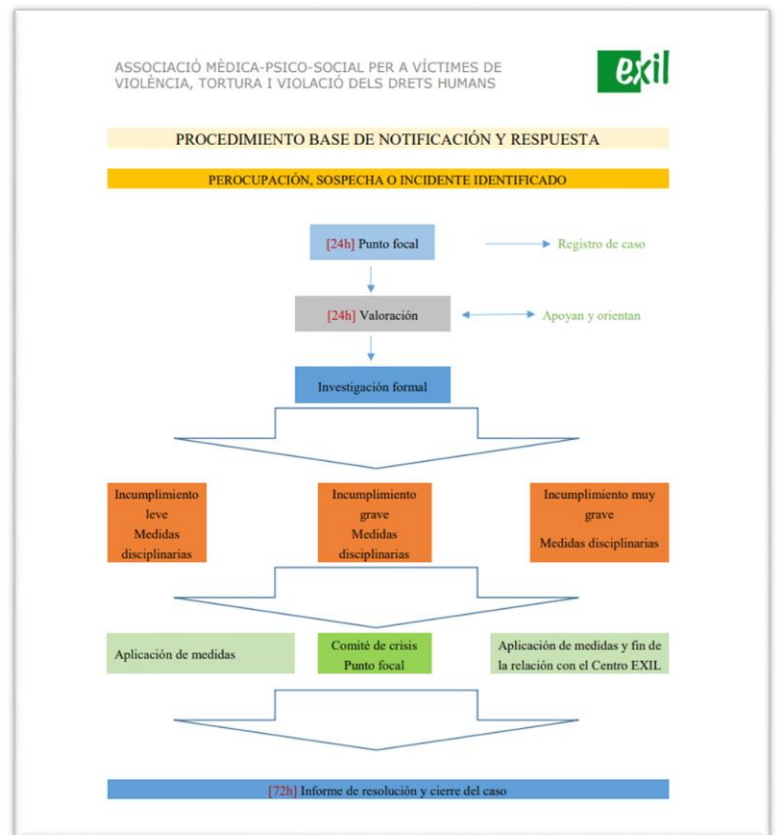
ASSOCIACIÓ MÈDICA-PSICO-SOCIAL PER A VÍCTIMES DE VIOLÈNCIA, TORTURA I VIOLACIÓ DELS DRETS HUMANS

exil

PROCEDIMIENTO BASE DE NOTIFICACIÓN Y RESPUESTA

PEROCUPACIÓN, SOSPECHA O INCIDENTE IDENTIFICADO

[24h] Punto focal

Registro de caso

[24h] Valoración

Apoyan y orientan

Investigación formal

Incumplimiento leve Medidas disciplinarias

Incumplimiento grave Medidas disciplinarias

Incumplimiento muy grave Medidas disciplinarias

Aplicación de medidas

Comité de crisis Punto focal

Aplicación de medidas y fin de la relación con el Centro EXIL

[72h] Informe de resolución y cierre del caso